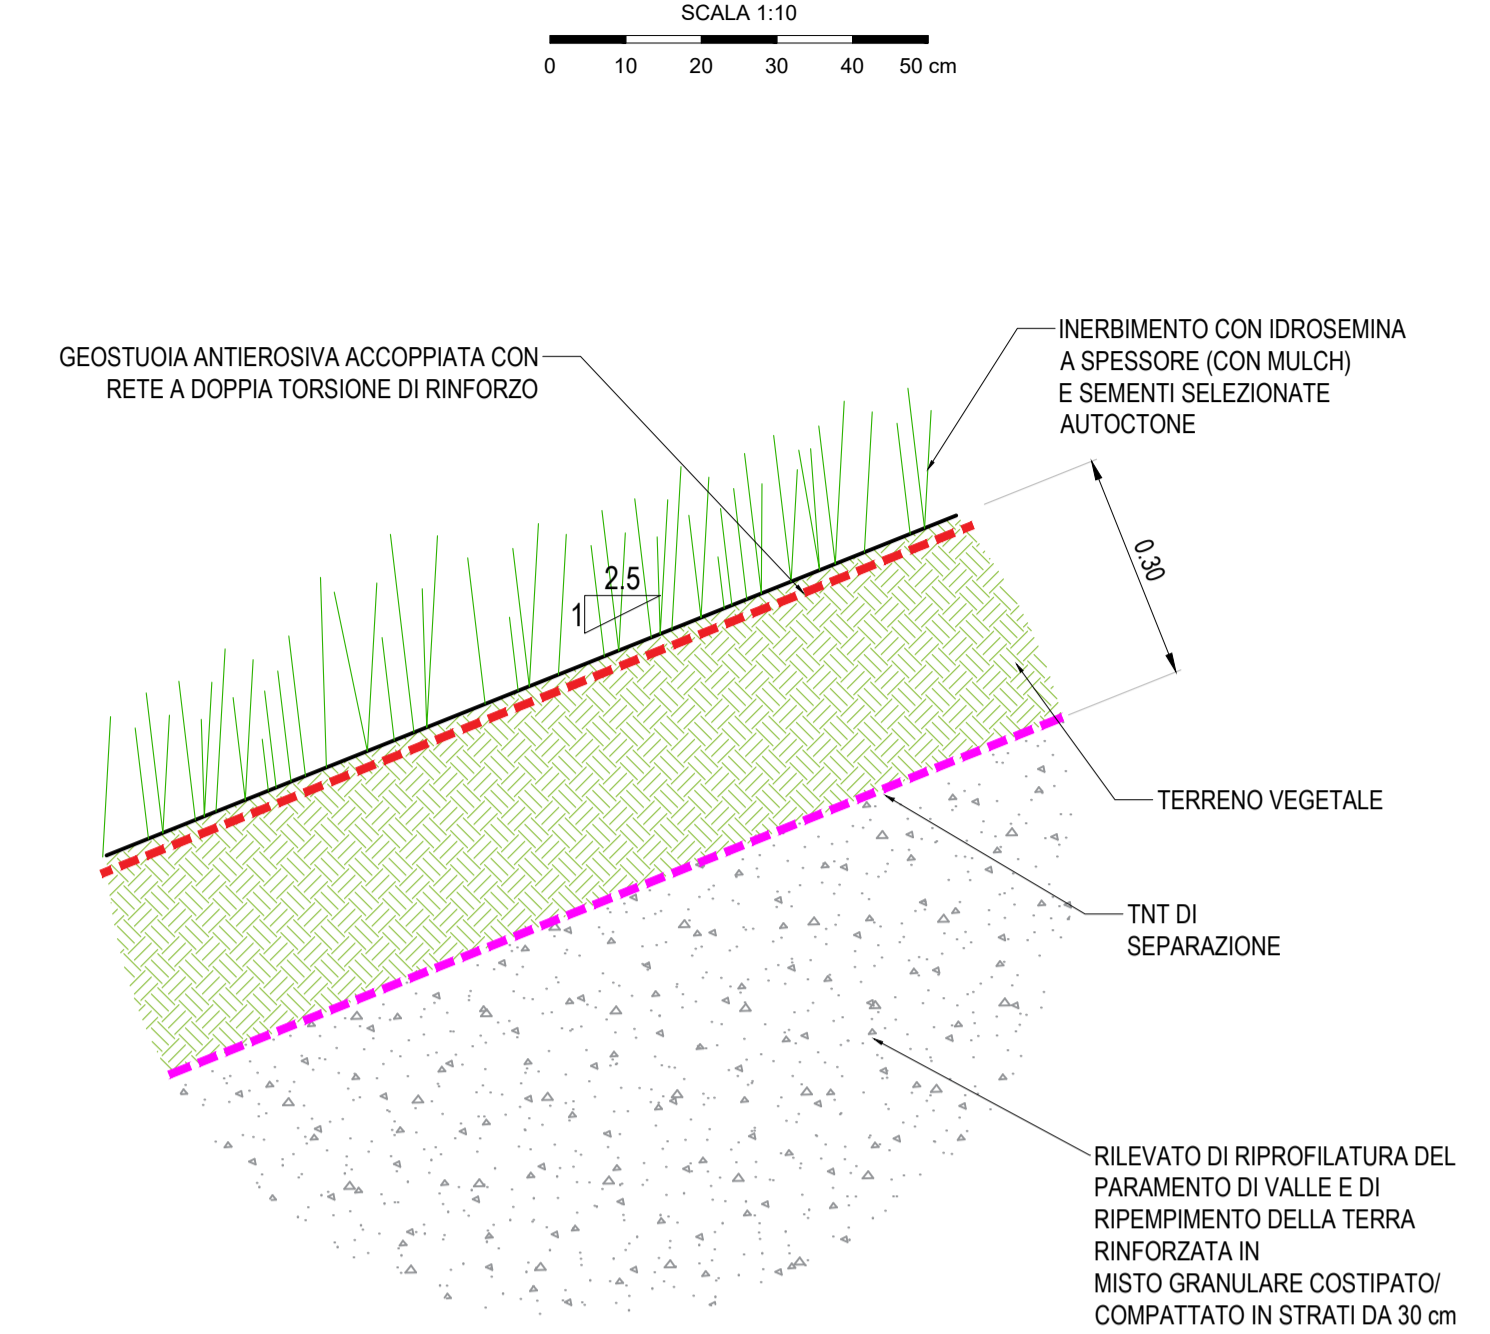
SCALA 1:10

0 10 20 30 40 50 cm

GEOSTUOIA ANTIEROSIVA ACCOPPIATA CON RETE A DOPPIA TORSIONE DI RINFORZO

INERBIMENTO CON IDROSEMINA A SPESSORE (CON MULCH) E SEMENTI SELEZIONATE AUTOCTONE

2.5

1

0.30

TERRENO VEGETALE

TNT DI SEPARAZIONE

RILEVATO DI RIPROFILATURA DEL PARAMENTO DI VALLE E DI RIPEMPIMENTO DELLA TERRA RINFORZATA IN
MISTO GRANULARE COSTIPATO/ COMPATTATO IN STRATI DA 30 cm